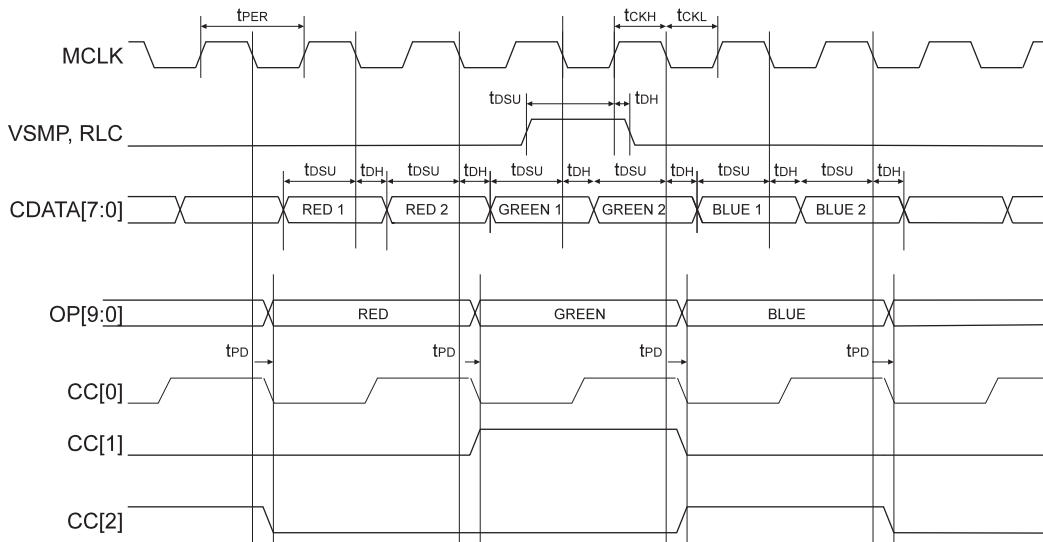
$t_{PER}$

$t_{CKH}$ $t_{CKL}$

MCLK

$t_{DSU}$ $t_{DH}$

VSMP, RLC

$t_{DSU}$ $t_{DH}$ $t_{DSU}$ $t_{DH}$ $t_{DSU}$ $t_{DH}$ $t_{DSU}$ $t_{DH}$ $t_{DSU}$ $t_{DH}$ $t_{DSU}$ $t_{DH}$

CDATA[7:0]

RED 1 RED 2 GREEN 1 GREEN 2 BLUE 1 BLUE 2

OP[9:0]

RED GREEN BLUE

$t_{PD}$ $t_{PD}$ $t_{PD}$ $t_{PD}$

CC[0]

CC[1]

CC[2]